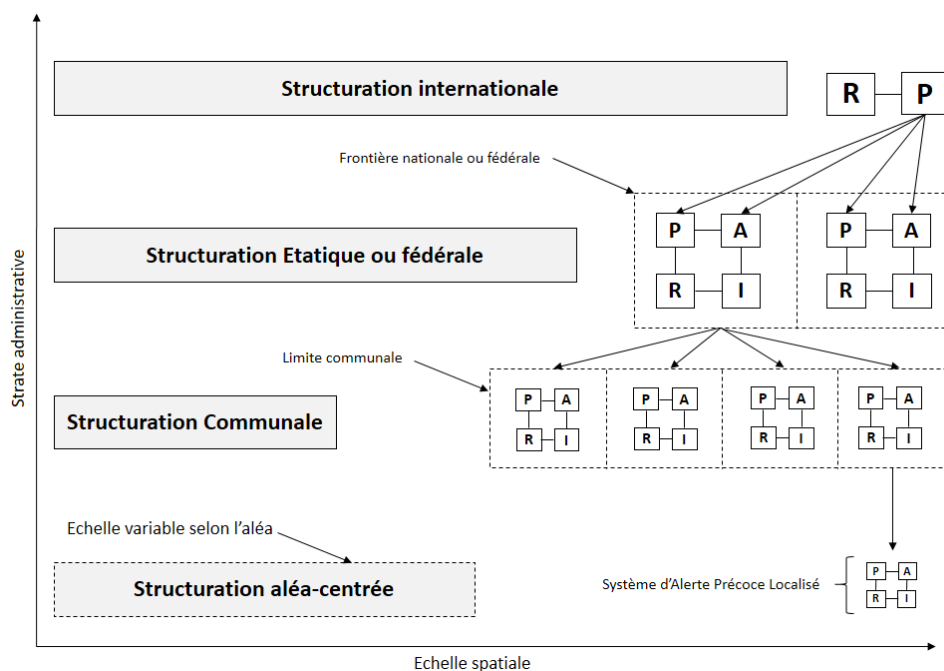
Strate administrative

Structuration internationale

R P

Frontière nationale ou fédérale

Structuration Etatique ou fédérale

P A
R I

P A
R I

Limite communale

Structuration Communale

P A
R I

P A
R I

P A
R I

P A
R I

Echelle variable selon l'aléa

Structuration aléa-centrée

Système d'Alerte Précoce Localisé

P A
R I

Echelle spatiale